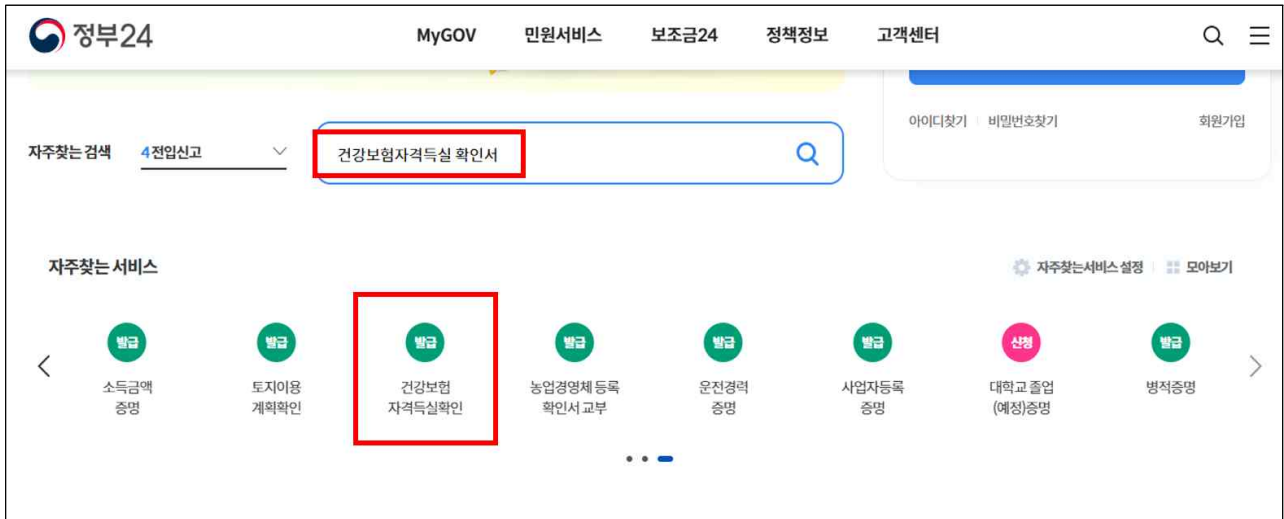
정부24

MyGOV 민원서비스 보조금24 정책정보 고객센터

아이디찾기 비밀번호찾기 회원가입

자주찾는 검색 4 전입신고

건강보험자격득실 확인서

자주찾는 서비스

자주찾는서비스 설정 모아보기

발급
소득금액 증명

발급
토지이용 계획확인

발급
건강보험 자격득실확인

발급
농업경영체 등록 확인서 교부

발급
운전경력 증명

발급
사업자등록 증명

신청
대학교 졸업 (예정)증명

발급
병적증명